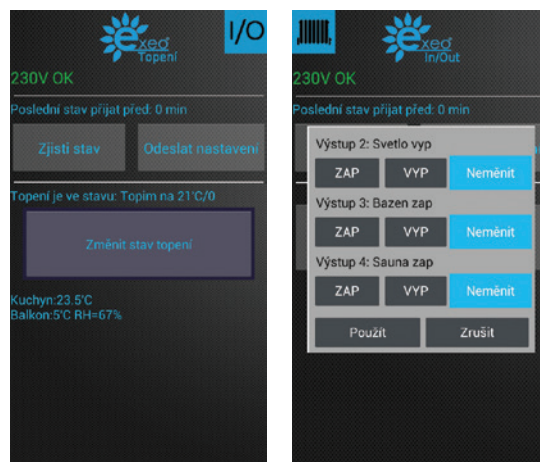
exeo Topení

I/O

230V OK

Poslední stav přijat před: 0 min

Zjisti stav

Odeslat nastavení

Topení je ve stavu: Topím na 21°C/0

Změnit stav topení

Kuchyn:23.5°C
Balkon:5°C RH=67%

exeo In/Out

230V OK

Poslední stav přijat před: 0 min

Výstup 2: Svetlo vyp

ZAP

VYP

Neměnit

Výstup 3: Bazen zap

ZAP

VYP

Neměnit

Výstup 4: Sauna zap

ZAP

VYP

Neměnit

Použít

Zrušit